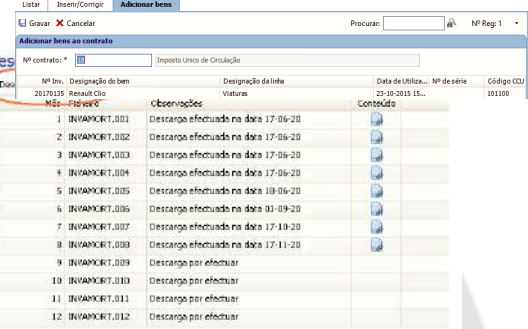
Listar | Inserir/Corrigir | Adicionar bens

Gravar ✕ Cancelar

Procurar: Nº Reg: 1

Adicionar bens ao contrato

Nº contrato: * 18 Imposto Unico de Circulação

| Nº Inv. | Designação do bem | Designação da linha | Data de Utiliza... | Nº de série | Código CCU |
|---|---|---|---|---|---|
| 20170135 | Renault Clio | Viaturas | 23-10-2015 15... | | 101100 |

| Mês | Ficheiro | Observações | Conteúdo |
|---|---|---|---|
| 1 | INVAMORT.001 | Descarga efectuada na data 17-06-20 | |
| 2 | INVAMORT.002 | Descarga efectuada na data 17-06-20 | |
| 3 | INVAMORT.003 | Descarga efectuada na data 17-06-20 | |
| 4 | INVAMORT.004 | Descarga efectuada na data 17-06-20 | |
| 5 | INVAMORT.005 | Descarga efectuada na data 18-06-20 | |
| 6 | INVAMORT.006 | Descarga efectuada na data 01-09-20 | |
| 7 | INVAMORT.007 | Descarga efectuada na data 17-10-20 | |
| 8 | INVAMORT.008 | Descarga efectuada na data 17-11-20 | |
| 9 | INVAMORT.009 | Descarga por efectuar | |
| 10 | INVAMORT.010 | Descarga por efectuar | |
| 11 | INVAMORT.011 | Descarga por efectuar | |
| 12 | INVAMORT.012 | Descarga por efectuar | |